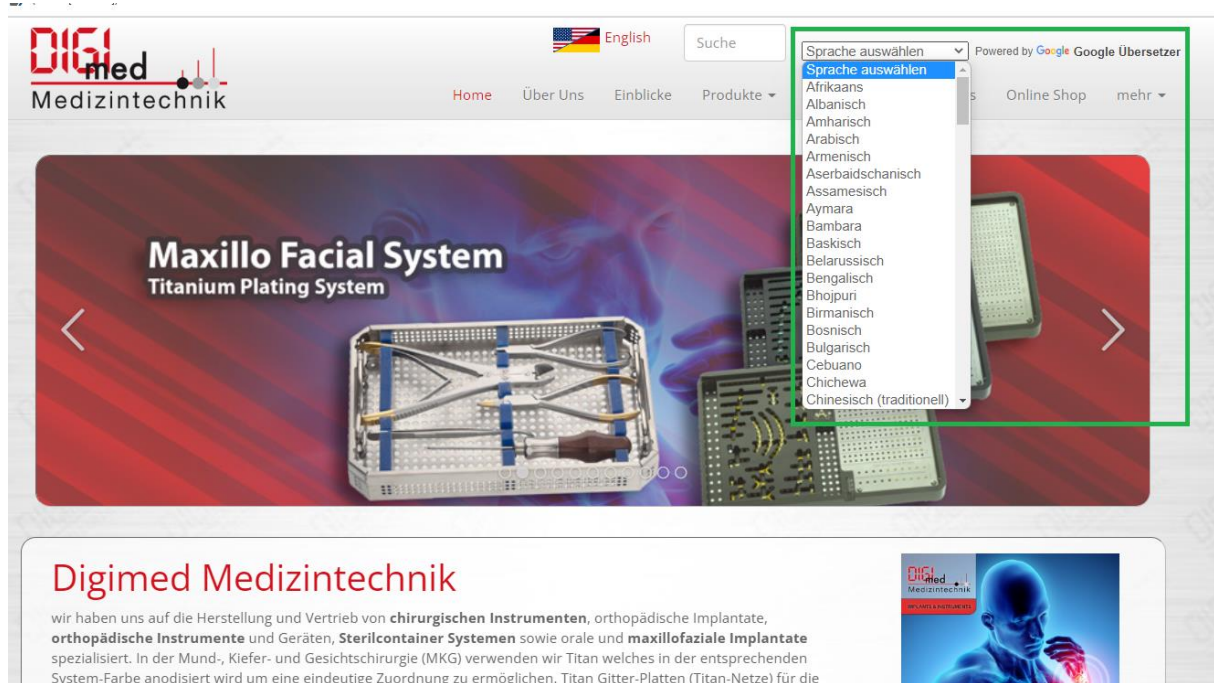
DIGImed
Medizintechnik

English
Suche
Sprache auswählen
Powered by Google Google Übersetzer

Home
Über Uns
Einblicke
Produkte ▾
s
Online Shop
mehr ▾

Sprache auswählen
Afrikaans
Albanisch
Amharisch
Arabisch
Armenisch
Aserbaidschanisch
Assamesisch
Aymara
Bambara
Baskisch
Belarussisch
Bengalisch
Bhojpuri
Birmanisch
Bosnisch
Bulgarisch
Cebuano
Chichewa
Chinesisch (traditionell)

Maxillo Facial System
Titanium Plating System

Digimed Medizintechnik

wir haben uns auf die Herstellung und Vertrieb von **chirurgischen Instrumenten**, orthopädische Implantate, **orthopädische Instrumente** und Geräten, **Sterilcontainer Systemen** sowie orale und **maxillofaziale Implantate** spezialisiert. In der Mund-, Kiefer- und Gesichtschirurgie (MKG) verwenden wir Titan welches in der entsprechenden System-Farbe anodisiert wird um eine eindeutige Zuordnung zu ermöglichen. Titan Gitter-Platten (Titan-Netze) für die

DIGImed
Medizintechnik
IMPLANTS & INSTRUMENTS